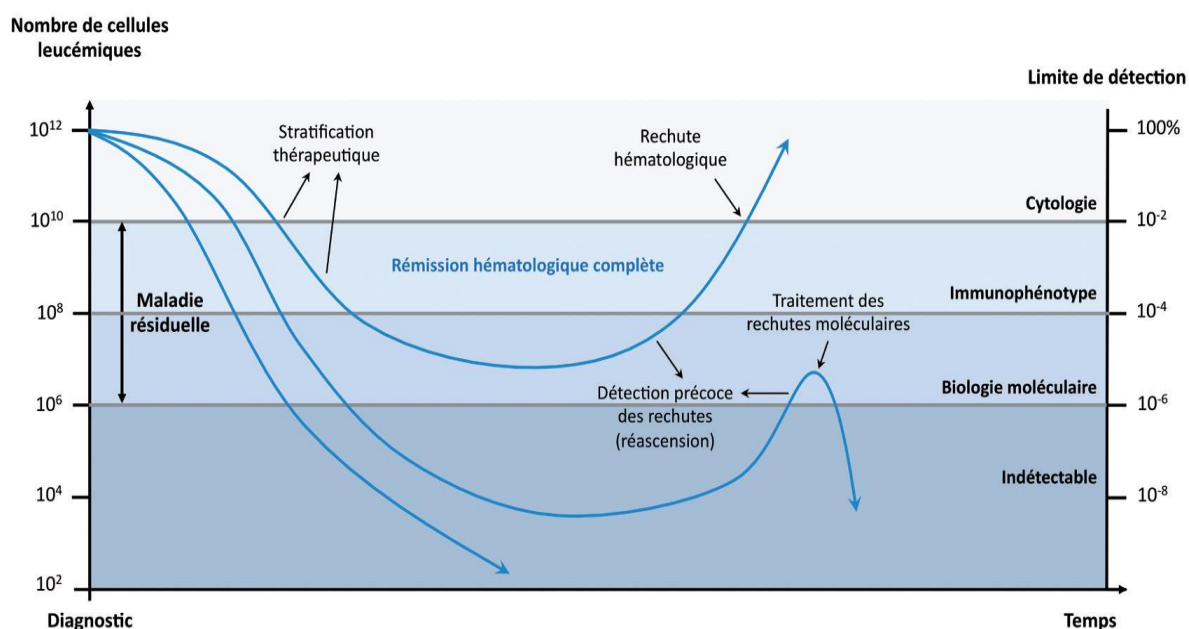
Nombre de cellules leucémiques

Limite de détection

$10^{12}$

$10^{10}$

$10^{8}$

$10^{6}$

$10^{4}$

$10^{2}$

Stratification thérapeutique

Rechute hématologique

100%

Cytologie

$10^{-2}$

Rémission hématologique complète

Maladie résiduelle

Immunophénotype

$10^{-4}$

Traitement des rechutes moléculaires

Détection précoce des rechutes (réascension)

Biologie moléculaire

$10^{-6}$

Indétectable

$10^{-8}$

Diagnostic

Temps